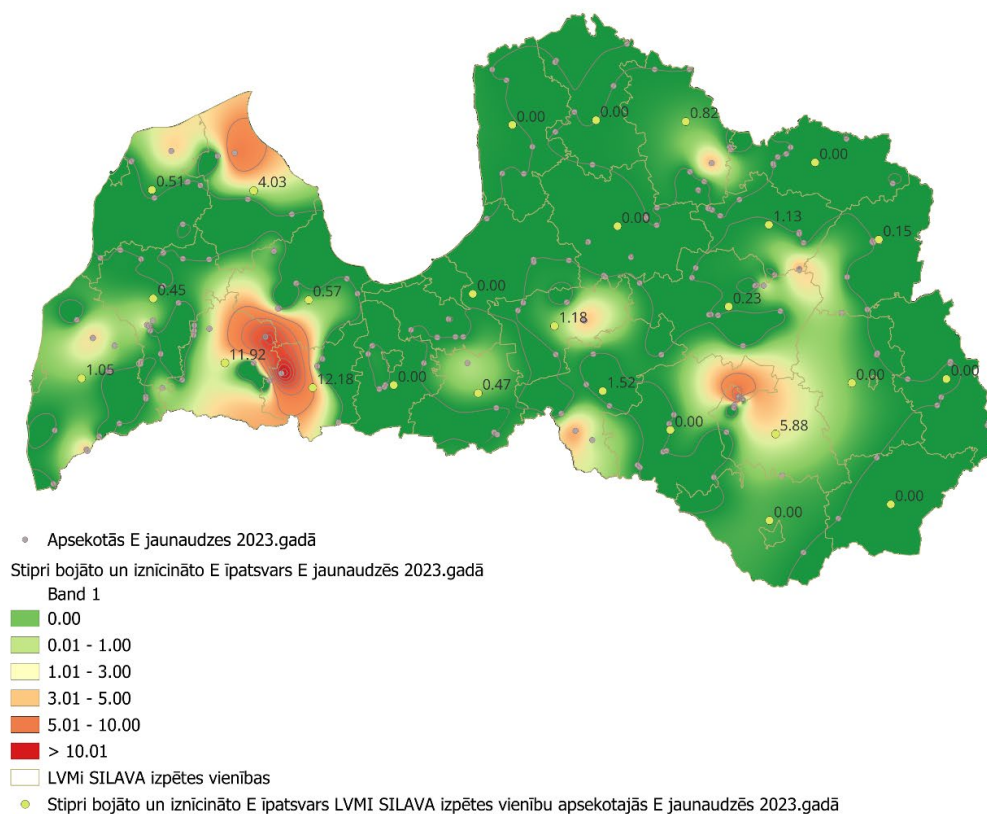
0.00
0.00
0.82
0.00
0.51
4.03
0.00
1.13
0.15
0.45
0.57
0.00
0.23
1.18
11.92
1.05
12.18
0.00
0.47
1.52
0.00
0.00
0.00
5.88
0.00
0.00

Apsekotās E jaunaudzes 2023.gadā
Stipri bojāto un iznīcināto E īpatsvars E jaunaudzēs 2023.gadā
Band 1
0.00
0.01 - 1.00
1.01 - 3.00
3.01 - 5.00
5.01 - 10.00
> 10.01
LVMi SILAVA izpētes vienības
Stipri bojāto un iznīcināto E īpatsvars LVMI SILAVA izpētes vienību apsekotajās E jaunaudzēs 2023.gadā